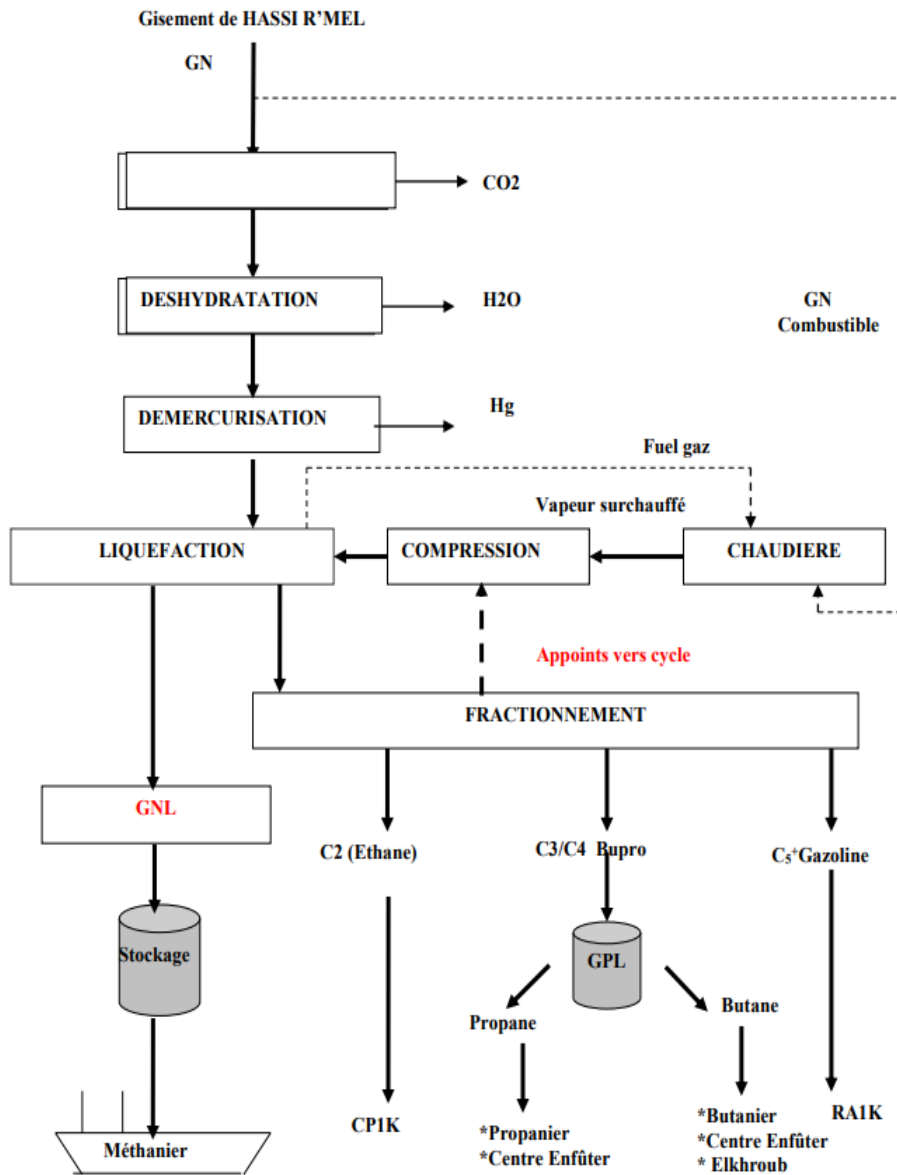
Gisement de HASSI R'MEL

GN

CO2

DESHYDRATATION

H2O

GN
Combustible

DEMERCURISATION

Hg

Fuel gaz

Vapeur surchauffé

LIQUEFACTION

COMPRESSION

CHAUDIERE

Appoints vers cycle

FRACTIONNEMENT

GNL

C2 (Ethane)

C3/C4 Bupro

$C_5^+$Gazoline

Stockage

GPL

Propane

Butane

CP1K

RA1K

*Propanier
*Centre Enfûter

*Butanier
*Centre Enfûter
* Elkhroub

Méthanier